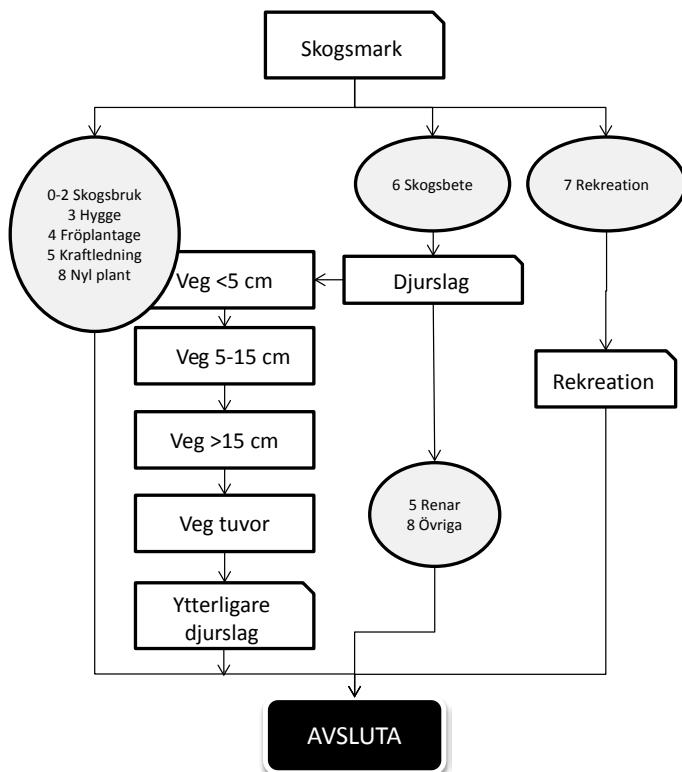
Skogsmark

0-2 Skogsbruk
3 Hygge
4 Fröplantage
5 Kraftledning
8 Nyl plant

6 Skogsbete

7 Rekreation

Veg <5 cm

Djurslag

Veg 5-15 cm

Rekreation

Veg >15 cm

Veg tuvor

5 Renar
8 Övriga

Ytterligare djurslag

AVSLUTA